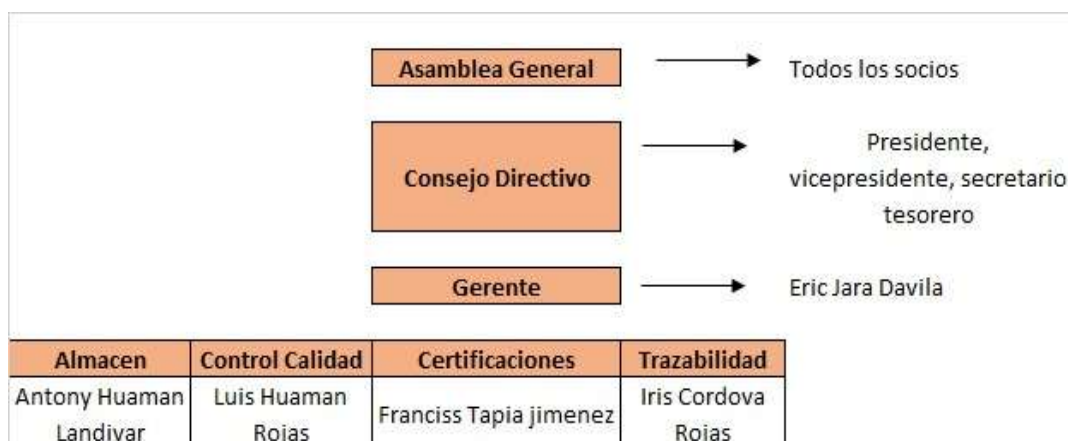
Asamblea General → Todos los socios

Consejo Directivo → Presidente, vicepresidente, secretario tesorero

Gerente → Eric Jara Davila

| Almacen | Control Calidad | Certificaciones | Trazabilidad |
|---|---|---|---|
| Antony Huaman Landivar | Luis Huaman Rojas | Franciss Tapia jimenez | Iris Cordova Rojas |